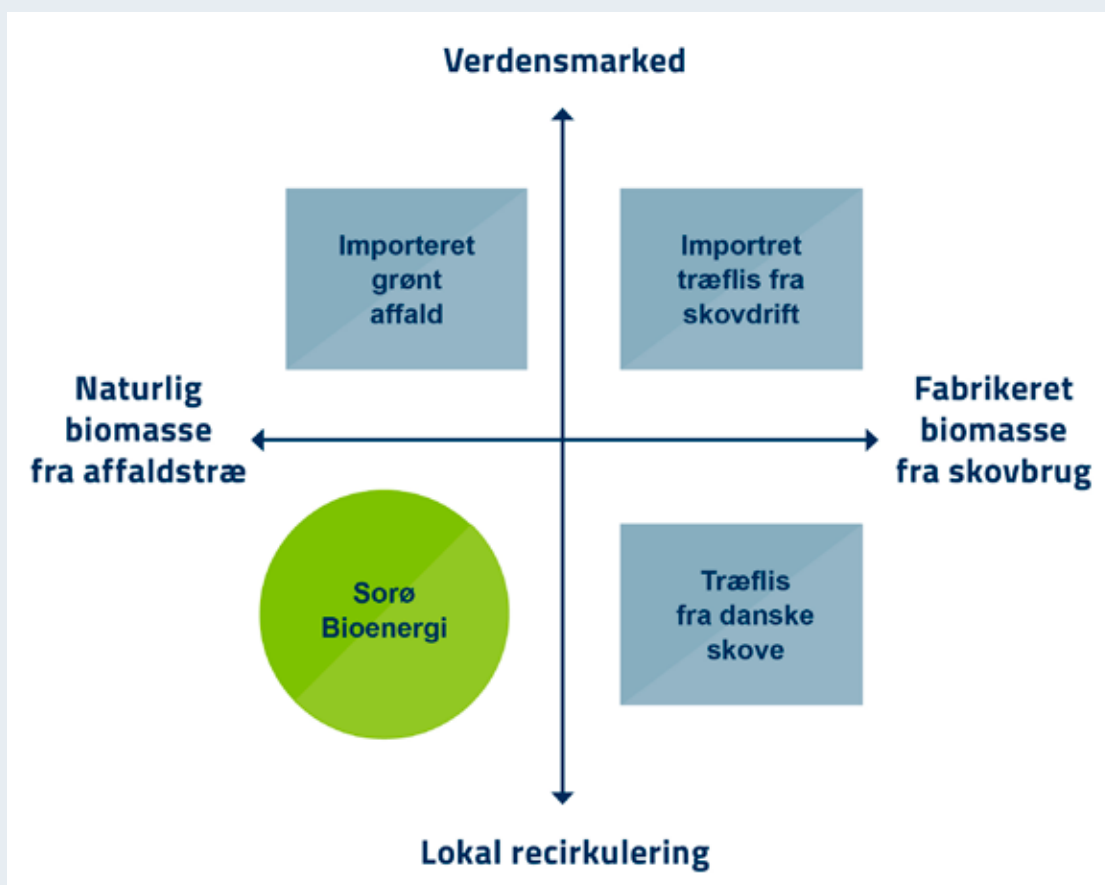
Verdensmarked

Importeret grønt affald

Importret træflis fra skovdrift

Naturlig biomasse fra affaldstræ

Fabrikeret biomasse fra skovbrug

Sorø Bioenergi

Træflis fra danske skove

Lokal recirkulering